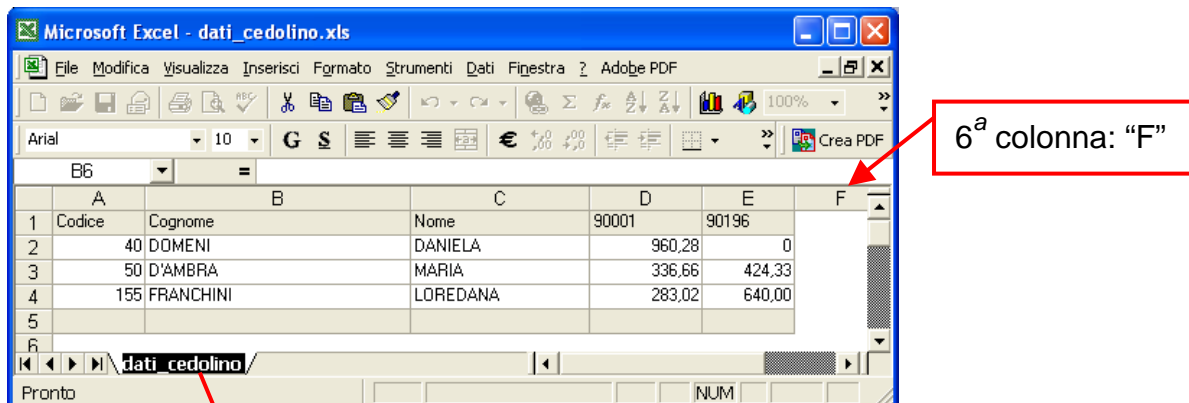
Microsoft Excel - dati_cedolino.xls

File Modifica Visualizza Inserisci Formato Strumenti Dati Finestra ? Adobe PDF

100%

Arial 10 G S € Crea PDF

B6 =

6$^a$ colonna: “F”

| | A | B | C | D | E | F |
|---|---|---|---|---|---|---|
| 1 | Codice | Cognome | Nome | 90001 | 90196 | |
| 2 | 40 | DOMENI | DANIELA | 960,28 | 0 | |
| 3 | 50 | D'AMBRA | MARIA | 336,66 | 424,33 | |
| 4 | 155 | FRANCHINI | LOREDANA | 283,02 | 640,00 | |
| 5 | | | | | | |
| 6 | | | | | | |

dati_cedolino

Pronto NUM